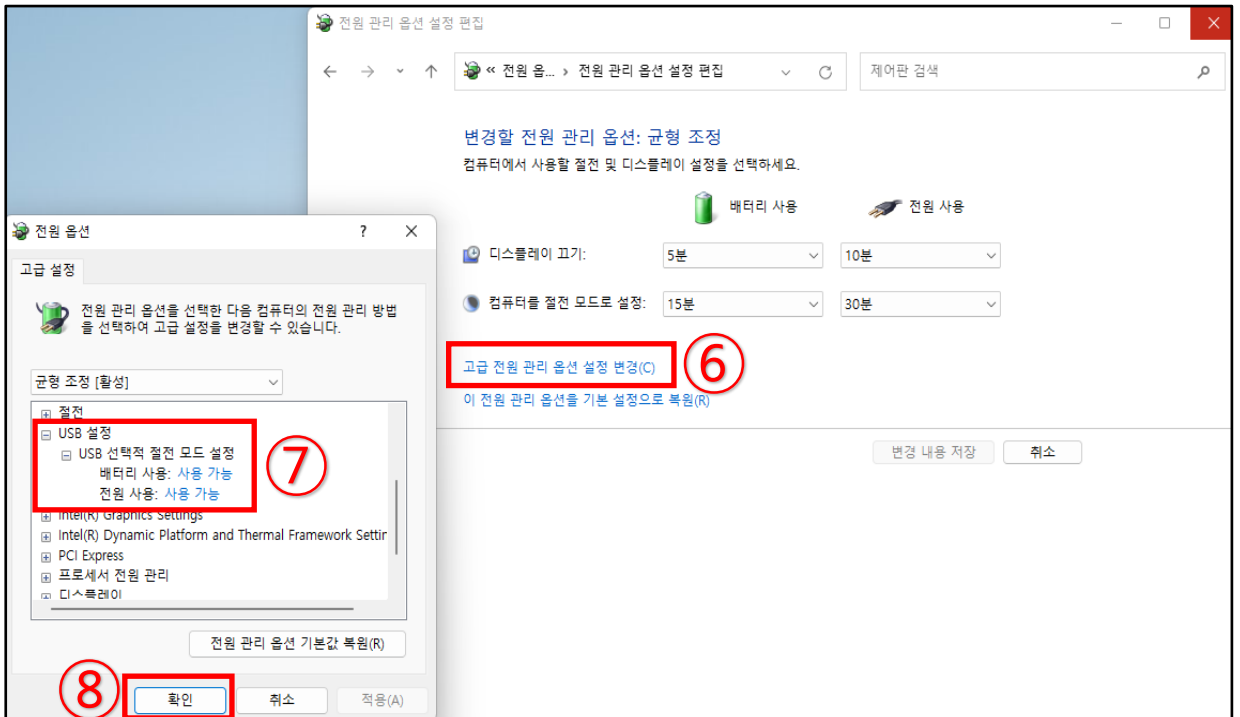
전원 관리 옵션 설정 편집

« 전원 옵... › 전원 관리 옵션 설정 편집

제어판 검색

변경할 전원 관리 옵션: 균형 조정

컴퓨터에서 사용할 절전 및 디스플레이 설정을 선택하세요.

배터리 사용

전원 사용

디스플레이 끄기: 5분 10분

컴퓨터를 절전 모드로 설정: 15분 30분

고급 전원 관리 옵션 설정 변경(C)

⑥

이 전원 관리 옵션을 기본 설정으로 복원(R)

변경 내용 저장 취소

전원 옵션

?

고급 설정

전원 관리 옵션을 선택한 다음 컴퓨터의 전원 관리 방법을 선택하여 고급 설정을 변경할 수 있습니다.

균형 조정 [활성]

절전
USB 설정
USB 선택적 절전 모드 설정
배터리 사용: 사용 가능
전원 사용: 사용 가능

⑦

Intel(R) Graphics Settings
Intel(R) Dynamic Platform and Thermal Framework Settir
PCI Express
프로세서 전원 관리
디스플레이

전원 관리 옵션 기본값 복원(R)

⑧

확인 취소 적용(A)